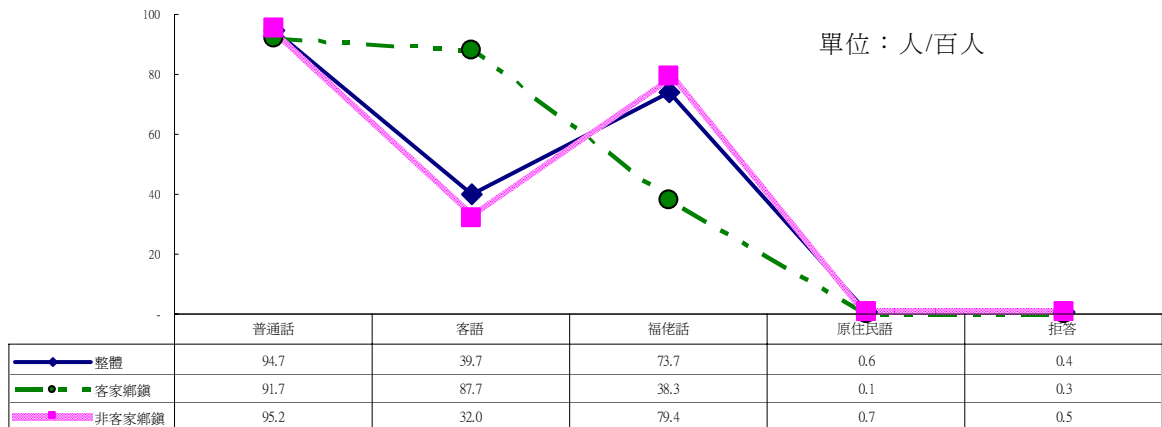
100

80

60

40

20

-

單位：人/百人

| | 普通話 | 客語 | 福佬話 | 原住民語 | 拒答 |
|---|---|---|---|---|---|
| 整體 | 94.7 | 39.7 | 73.7 | 0.6 | 0.4 |
| 客家鄉鎮 | 91.7 | 87.7 | 38.3 | 0.1 | 0.3 |
| 非客家鄉鎮 | 95.2 | 32.0 | 79.4 | 0.7 | 0.5 |